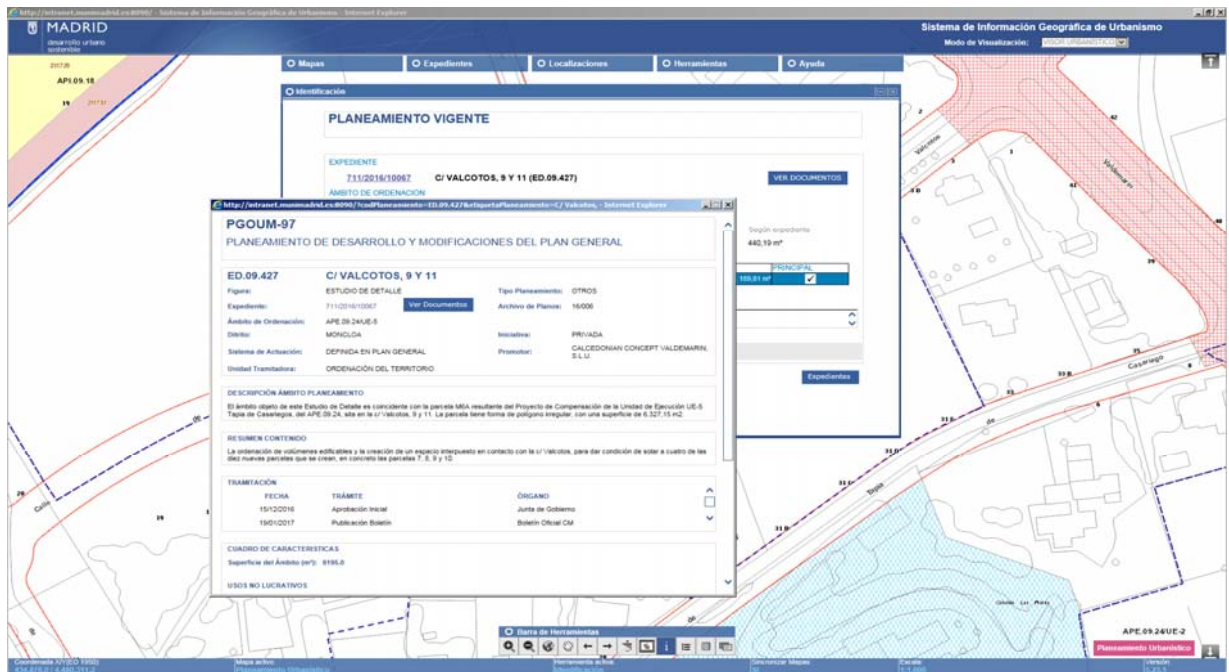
http://intranet.munimadrid.es:8090/ - Sistema de Información Geográfica de Urbanismo - Internet Explorer

MADRID
desarrollo urbano sostenible

Sistema de Información Geográfica de Urbanismo
Modo de Visualización: VISOR URBANÍSTICO

API.09.18

Mapas | Expedientes | Localizaciones | Herramientas | Ayuda

Identificación

PLANEAMIENTO VIGENTE

EXPEDIENTE
711/2016/10067 C/ VALCOTOS, 9 Y 11 (ED.09.427) VER DOCUMENTOS
ÁMBITO DE ORDENACIÓN

Según expediente
440,19 m²
PRINCIPAL
109,81 m²

Expedientes

http://intranet.munimadrid.es:8090/?codPlaneamiento=ED.09.427&etiquetaPlaneamiento=C/ Valcotos, - Internet Explorer

PGOUM-97
PLANEAMIENTO DE DESARROLLO Y MODIFICACIONES DEL PLAN GENERAL

ED.09.427 C/ VALCOTOS, 9 Y 11
Figura: ESTUDIO DE DETALLE
Tipo Planeamiento: OTROS
Expediente: 711/2016/10067 Ver Documentos
Archivo de Planos: 16/006
Ámbito de Ordenación: APE.09.24/UE-5
Distrito: MONCLOA
Iniciativa: PRIVADA
Sistema de Actuación: DEFINIDA EN PLAN GENERAL
Promotor: CALCEDONIAN CONCEPT VALDEMARIN, S.L.U.
Unidad Tramitadora: ORDENACIÓN DEL TERRITORIO

DESCRIPCIÓN ÁMBITO PLANEAMIENTO
El ámbito objeto de este Estudio de Detalle es coincidente con la parcela M6A resultante del Proyecto de Compensación de la Unidad de Ejecución UE-5 Tapia de Casariego, del APE.09.24, sita en la c/ Valcotos, 9 y 11. La parcela tiene forma de polígono irregular, con una superficie de 6.327,15 m2.

RESUMEN CONTENIDO
La ordenación de volúmenes edificables y la creación de un espacio interpuesto en contacto con la c/ Valcotos, para dar condición de solar a cuatro de las diez nuevas parcelas que se crean, en concreto las parcelas 7, 8, 9 y 10.

TRAMITACIÓN
| FECHA | TRÁMITE | ÓRGANO |
|---|---|---|
| 15/12/2016 | Aprobación Inicial | Junta de Gobierno |
| 19/01/2017 | Publicación Boletín | Boletín Oficial CM |

CUADRO DE CARACTERÍSTICAS
Superficie del Ámbito (m²): 6195.0

USOS NO LUCRATIVOS

Valcotos
Casariego
Tapia
APE.09.24/UE-2

Barra de Herramientas

Planeamiento Urbanístico

Coordenada XY(ED 1950) | Mapa activo: Planeamiento Urbanístico | Herramienta activa: Identificación | Sincronizar Mapas | Escala | Versión